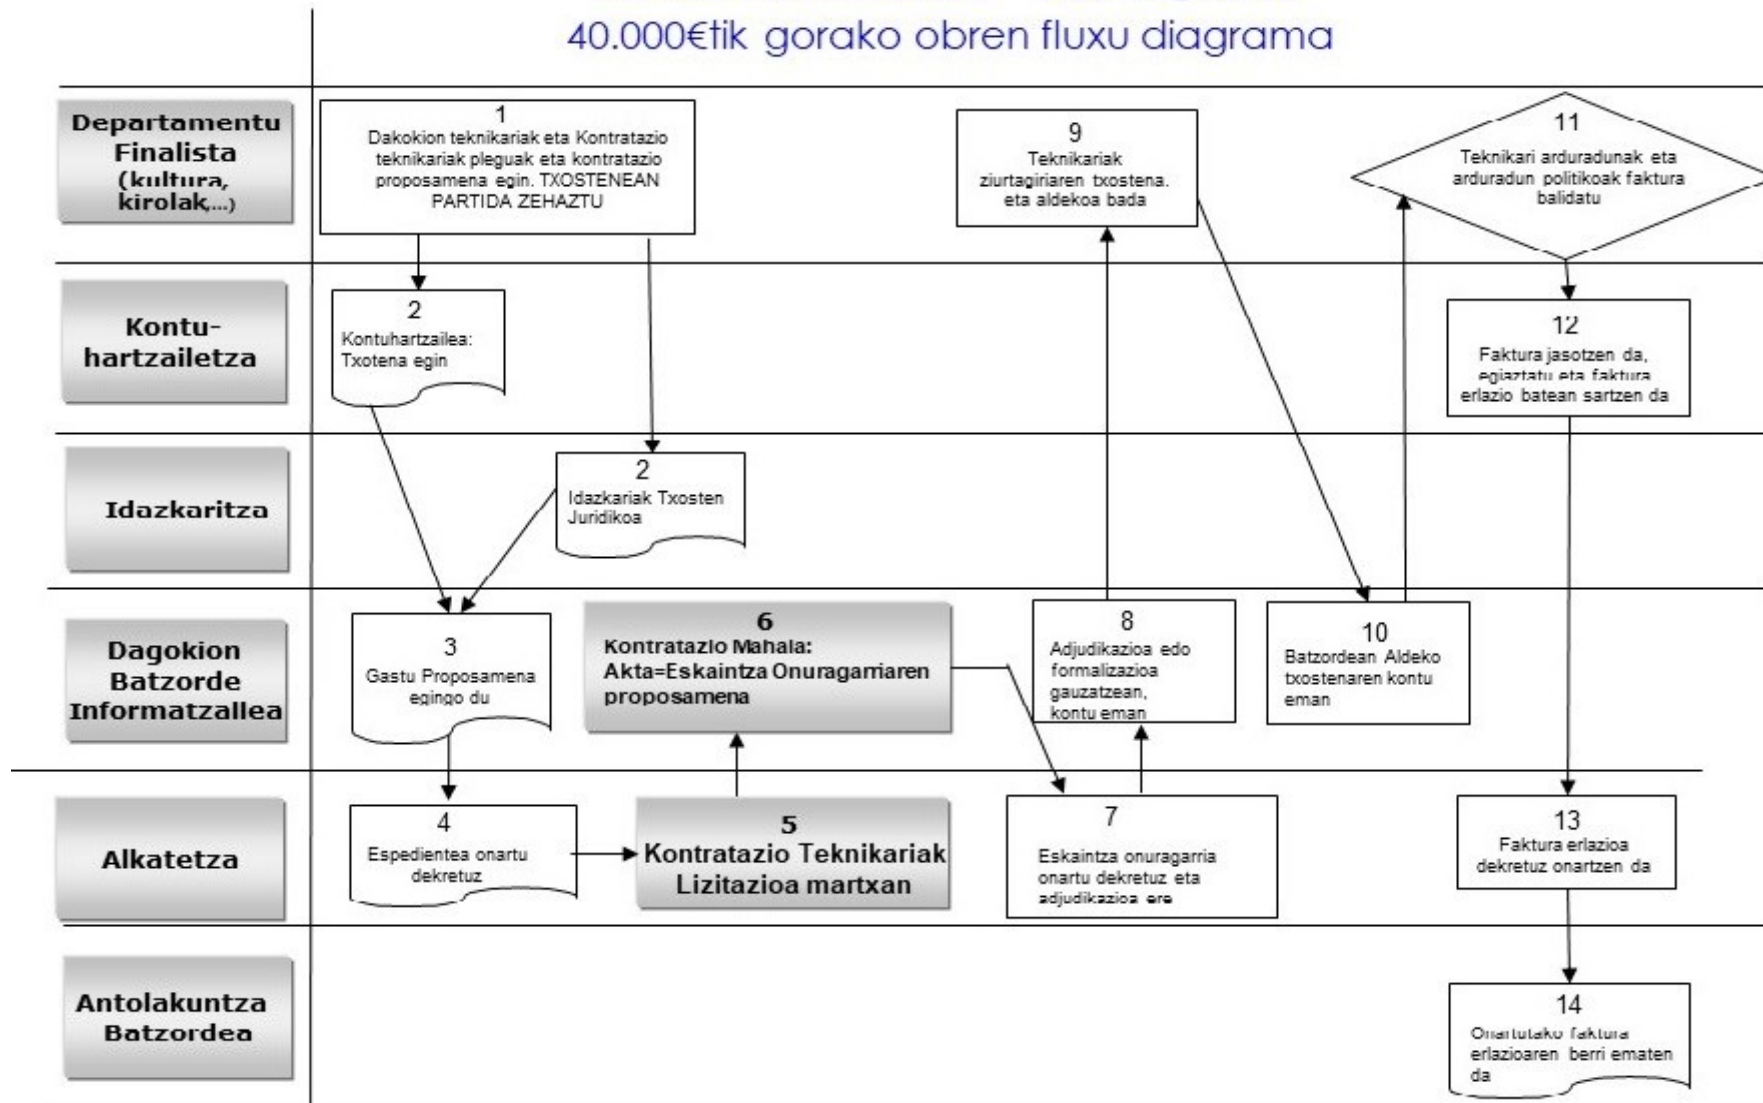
40.000€tik gorako obren fluxu diagrama

Departamentu Finalista (kultura, kirolak,...)

1
Dakokion teknikariak eta Kontratazio teknikariak pleguak eta kontratazio proposamena egin. TXOSTENEAN PARTIDA ZEHAZTU

9
Teknikariak ziurtagiriaren txostena. eta aldekoa bada

11
Teknikari arduradunak eta arduradun politikoak faktura balidatu

Kontu-hartzailetza

2
Kontuhartzailea: Txotena egin

12
Faktura jasotzen da, egiaztatu eta faktura erlazio batean sartzen da

Idazkaritza

2
Idazkariak Txosten Juridikoa

Dagokion Batzorde Informatzallea

3
Gastu Proposamena egingo du

6
Kontratazio Mahaia: Akta=Eskaintza Onuragarriaren proposamena

8
Adjudikazioa edo formalizazioa gauzatzean, kontu eman

10
Batzordean Aldeko txostenaren kontu eman

Alkatetza

4
Espedientea onartu dekretuz

5
Kontratazio Teknikariak Lizitazioa martxan

7
Eskaintza onuragarria onartu dekretuz eta adjudikazioa ere

13
Faktura erlazioa dekretuz onartzen da

Antolakuntza Batzordea

14
Onartutako faktura erlazioaren berri ematen da